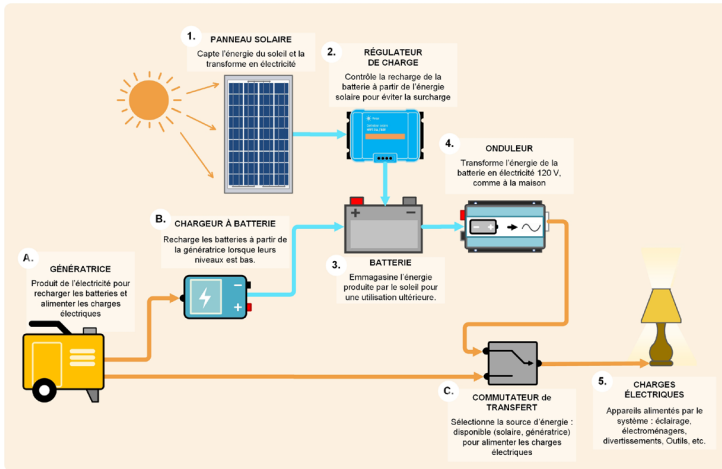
1. PANNEAU SOLAIRE

Capte l'énergie du soleil et la transforme en électricité

2. RÉGULATEUR DE CHARGE

Contrôle la recharge de la batterie à partir de l'énergie solaire pour éviter la surcharge

4. ONDULEUR

Transforme l'énergie de la batterie en électricité 120 V, comme à la maison

B. CHARGEUR À BATTERIE

Recharge les batteries à partir de la génératrice lorsque leurs niveaux est bas.

A. GÉNÉRATRICE

Produit de l'électricité pour recharger les batteries et alimenter les charges électriques

3. BATTERIE

Emmagasine l'énergie produite par le soleil pour une utilisation ultérieure.

C. COMMUTATEUR de TRANSFERT

Sélectionne la source d'énergie disponible (solaire, génératrice) pour alimenter les charges électriques

5. CHARGES ÉLECTRIQUES

Appareils alimentés par le système : éclairage, électroménagers, divertissements, Outils, etc.